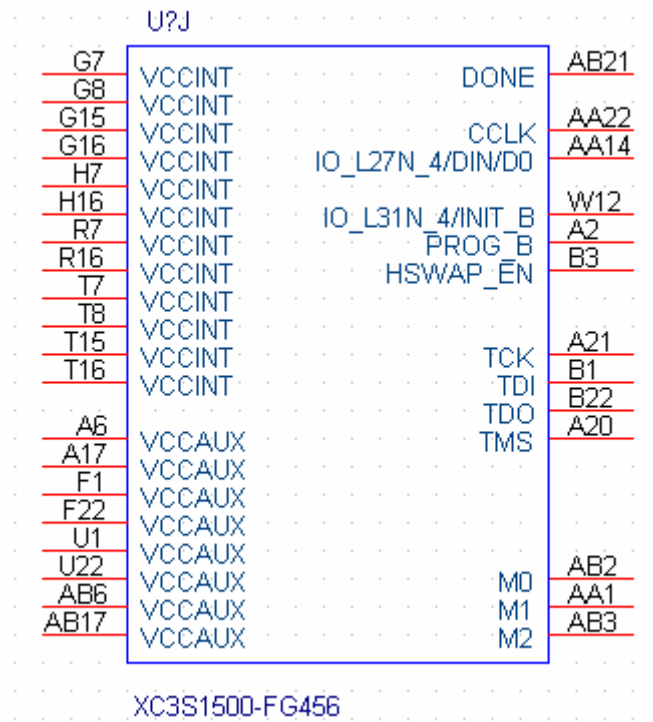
U?J

G7 VCCINT
G8 VCCINT
G15 VCCINT
G16 VCCINT
H7 VCCINT
H16 VCCINT
R7 VCCINT
R16 VCCINT
T7 VCCINT
T8 VCCINT
T15 VCCINT
T16 VCCINT

A6 VCCAUX
A17 VCCAUX
F1 VCCAUX
F22 VCCAUX
U1 VCCAUX
U22 VCCAUX
AB6 VCCAUX
AB17 VCCAUX

DONE AB21
CCLK AA22
IO_L27N_4/DIN/D0 AA14
IO_L31N_4/INIT_B W12
PROG_B A2
HSWAP_EN B3

TCK A21
TDI B1
TDO B22
TMS A20

M0 AB2
M1 AA1
M2 AB3

XC3S1500-FG456